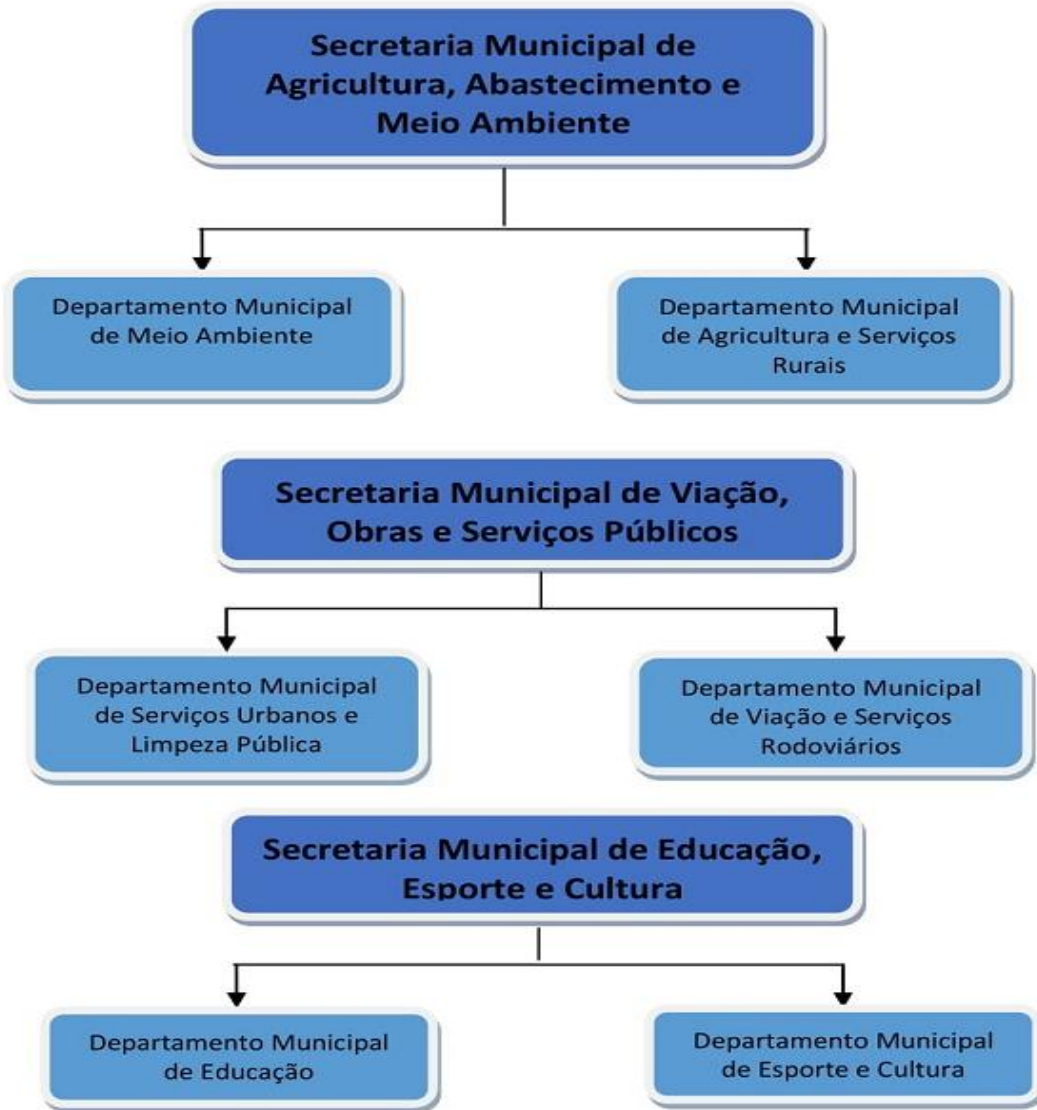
Secretaria Municipal de Agricultura, Abastecimento e Meio Ambiente

Departamento Municipal de Meio Ambiente

Departamento Municipal de Agricultura e Serviços Rurais

Secretaria Municipal de Viação, Obras e Serviços Públicos

Departamento Municipal de Serviços Urbanos e Limpeza Pública

Departamento Municipal de Viação e Serviços Rodoviários

Secretaria Municipal de Educação, Esporte e Cultura

Departamento Municipal de Educação

Departamento Municipal de Esporte e Cultura